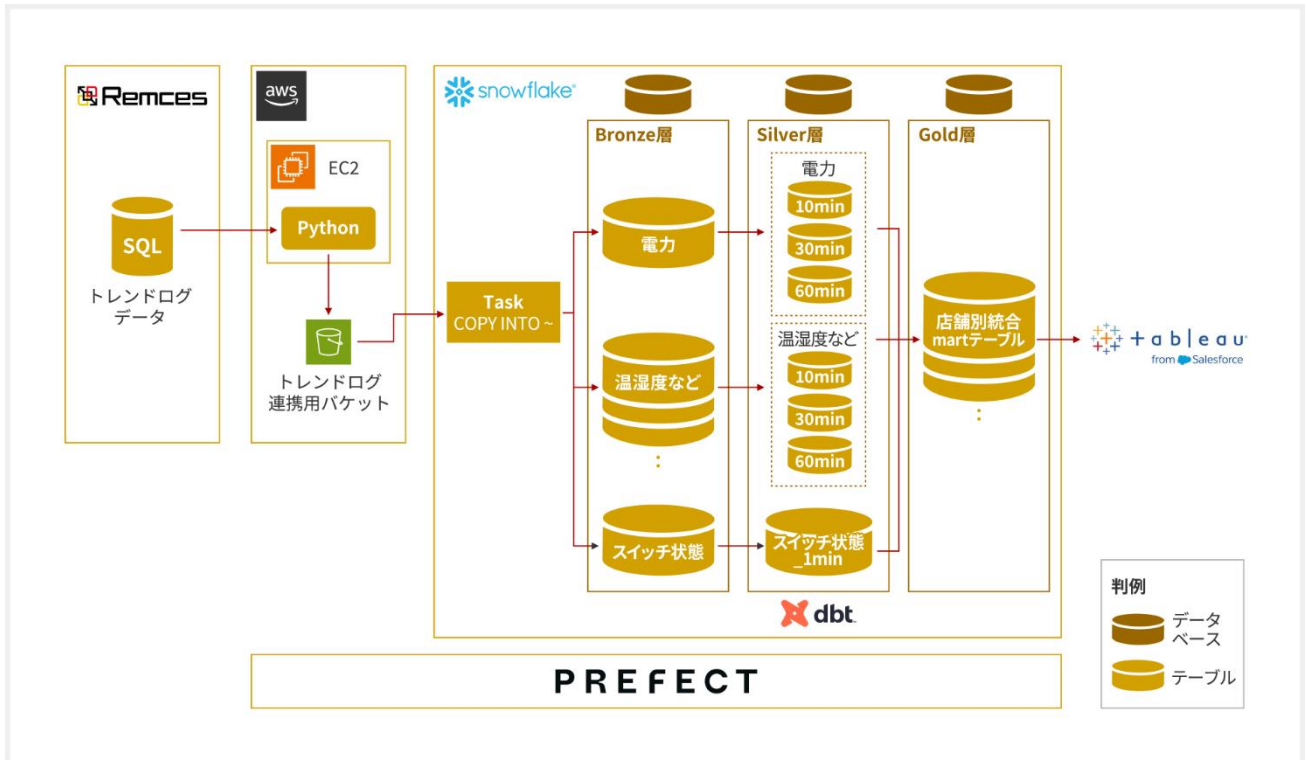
Remces

SQL

トレンドログ
データ

aws

EC2

Python

トレンドログ
連携用バケット

snowflake

Task
COPY INTO ~

Bronze層

電力

温湿度など

:

スイッチ状態

Silver層

電力

10min

30min

60min

温湿度など

10min

30min

60min

スイッチ状態
_1min

Gold層

店舗別統合
martテーブル

:

dbt

tableau
from Salesforce

判例

データ
ベース

テーブル

PREFECT